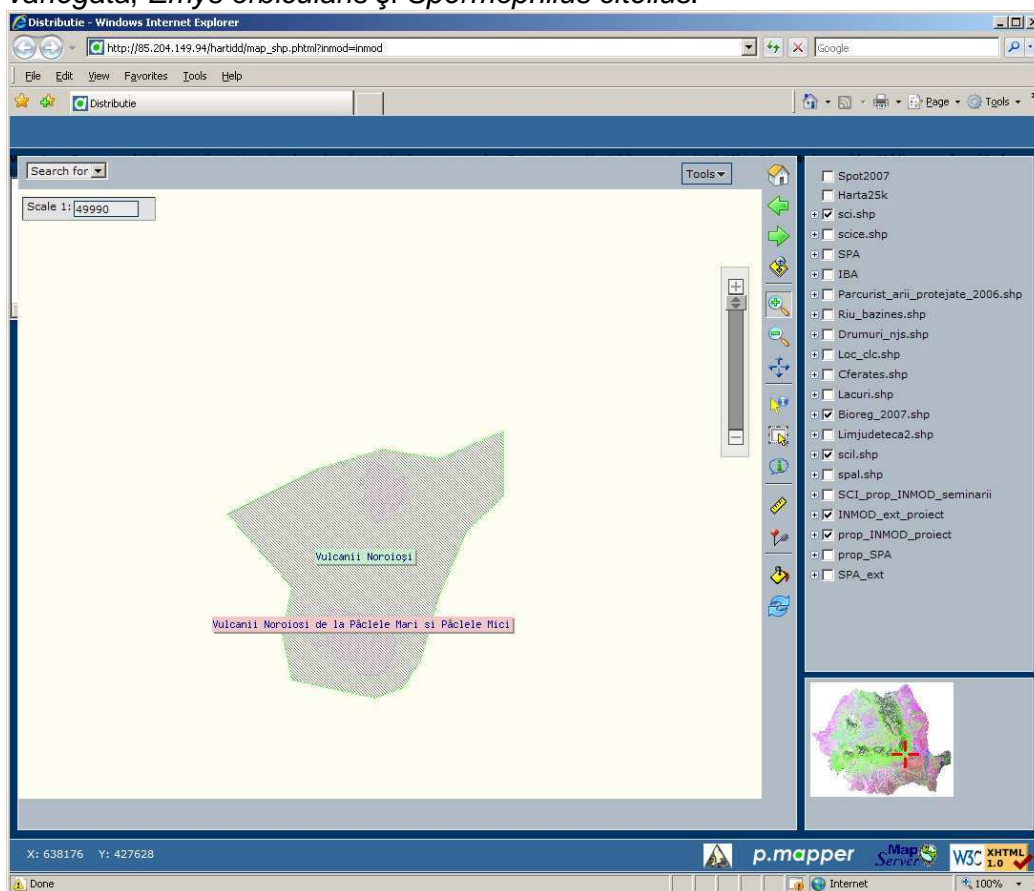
variegata, Emys orbicularis şi Spermophilus citellus.

Distributie - Windows Internet Explorer
http://85.204.149.94/hartidd/map_shp.phtml?inmod=inmod
Google
File Edit View Favorites Tools Help
Distributie
Page Tools

Search for
Tools
Scale 1: 49990

Vulcanii Noroioşi
Vulcanii Noroiosi de la Pâclele Mari si Pâclele Mici

Spot2007
Harta25k
sci.shp
scice.shp
SPA
IBA
Parcurist_arii_protejate_2006.shp
Riu_bazines.shp
Drumuri_njs.shp
Loc_clc.shp
Cferates.shp
Lacuri.shp
Bioreg_2007.shp
Limjudeteca2.shp
scil.shp
spal.shp
SCI_prop_INMOD_seminarii
INMOD_ext_proiect
prop_INMOD_proiect
prop_SPA
SPA_ext

X: 638176 Y: 427628
p.mapper
MapServer
W3C XHTML 1.0
Done
Internet
100%